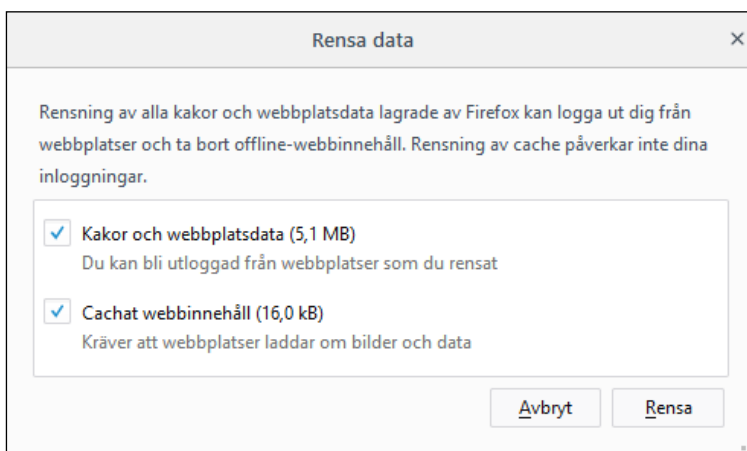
Rensa data

×

Rensning av alla kakor och webbplatsdata lagrade av Firefox kan logga ut dig från webbplatser och ta bort offline-webbinnehåll. Rensning av cache påverkar inte dina inloggningar.

✓ Kakor och webbplatsdata (5,1 MB)
Du kan bli utloggad från webbplatser som du rensat

✓ Cachat webbinnehåll (16,0 kB)
Kräver att webbplatser laddar om bilder och data

Avbryt

Rensa